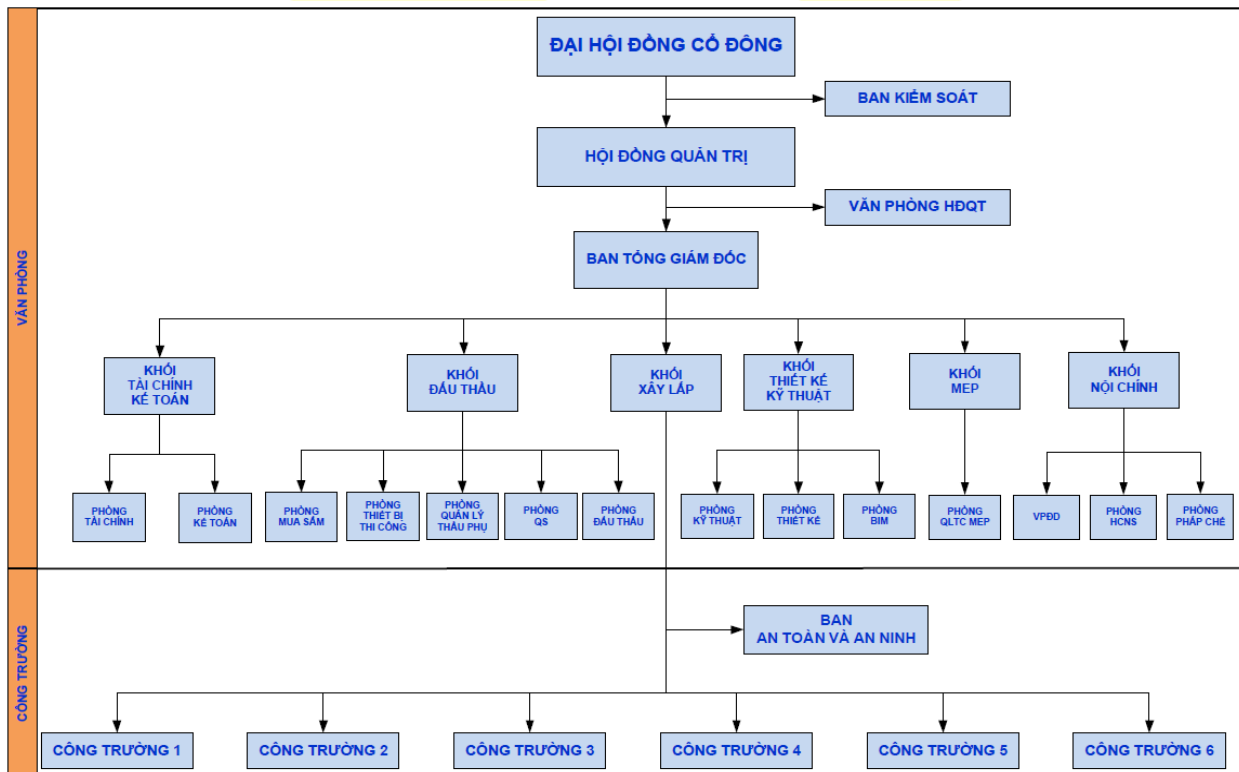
VĂN PHÒNG

ĐẠI HỘI ĐỒNG CỔ ĐÔNG

BAN KIỂM SOÁT

HỘI ĐỒNG QUẢN TRỊ

VĂN PHÒNG HĐQT

BAN TỔNG GIÁM ĐỐC

KHỐI TÀI CHÍNH KẾ TOÁN

KHỐI ĐẤU THẦU

KHỐI XÂY LẮP

KHỐI THIẾT KẾ KỸ THUẬT

KHỐI MEP

KHỐI NỘI CHÍNH

PHÒNG TÀI CHÍNH

PHÒNG KẾ TOÁN

PHÒNG MUA SẮM

PHÒNG THIẾT BỊ THI CÔNG

PHÒNG QUẢN LÝ THẦU PHỤ

PHÒNG QS

PHÒNG ĐẤU THẦU

PHÒNG KỸ THUẬT

PHÒNG THIẾT KẾ

PHÒNG BIM

PHÒNG QLTC MEP

VPĐD

PHÒNG HCNS

PHÒNG PHÁP CHẾ

CÔNG TRƯỜNG

BAN AN TOÀN VÀ AN NINH

CÔNG TRƯỜNG 1

CÔNG TRƯỜNG 2

CÔNG TRƯỜNG 3

CÔNG TRƯỜNG 4

CÔNG TRƯỜNG 5

CÔNG TRƯỜNG 6